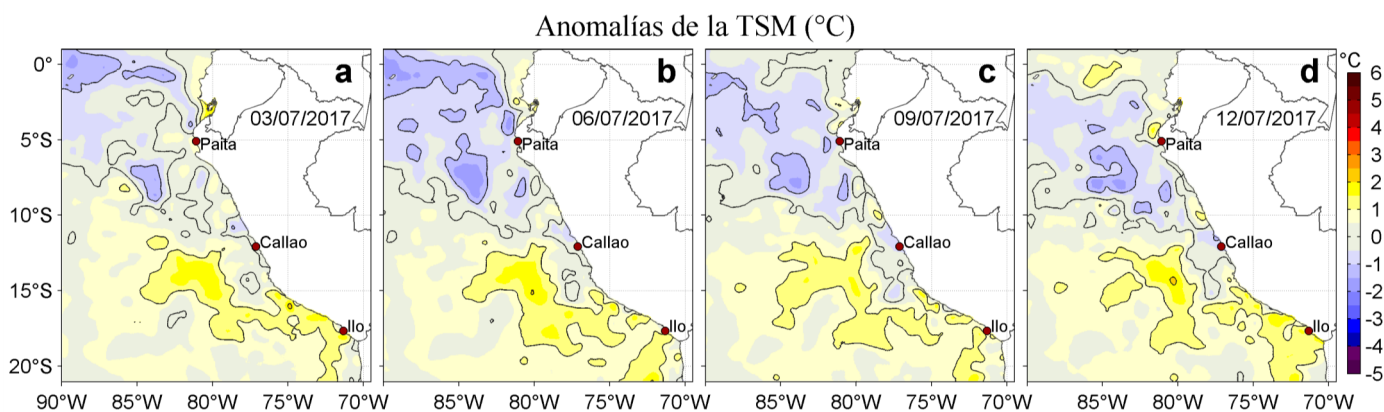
Anomalías de la TSM (°C)

a
03/07/2017
Paita
Callao
Ilo

b
06/07/2017
Paita
Callao
Ilo

c
09/07/2017
Paita
Callao
Ilo

d
12/07/2017
Paita
Callao
Ilo

0°
5°S
10°S
15°S
20°S

90°W 85°W 80°W 75°W 70°W 85°W 80°W 75°W 70°W 85°W 80°W 75°W 70°W 85°W 80°W 75°W 70°W

°C
6
5
4
3
2
1
0
-1
-2
-3
-4
-5